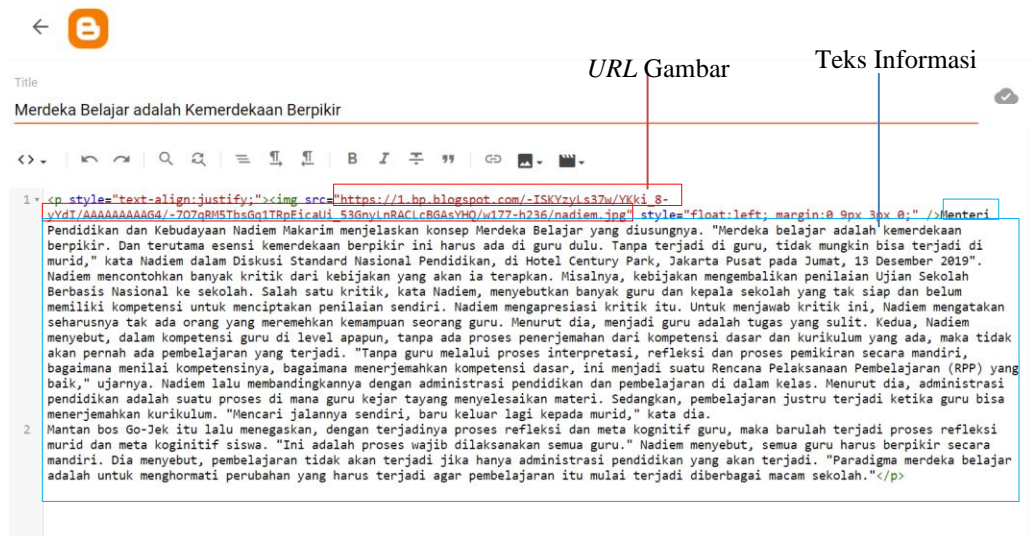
Title

Merdeka Belajar adalah Kemerdekaan Berpikir

*URL* Gambar

Teks Informasi

1 <p style="text-align:justify;"><img src="https://1.bp.blogspot.com/-ISKYzyLs37w/YKki_8-yYdI/AAAAAAAAAG4/-7O7gRM5TbsGg1TRpEicaUi_53GnyLnRACLcBGAsYHQ/w177-h236/nadiem.jpg" style="float:left; margin:0 9px 3px 0;" />Menteri Pendidikan dan Kebudayaan Nadiem Makarim menjelaskan konsep Merdeka Belajar yang diusungnya. "Merdeka belajar adalah kemerdekaan berpikir. Dan terutama esensi kemerdekaan berpikir ini harus ada di guru dulu. Tanpa terjadi di guru, tidak mungkin bisa terjadi di murid," kata Nadiem dalam Diskusi Standard Nasional Pendidikan, di Hotel Century Park, Jakarta Pusat pada Jumat, 13 Desember 2019". Nadiem mencontohkan banyak kritik dari kebijakan yang akan ia terapkan. Misalnya, kebijakan mengembalikan penilaian Ujian Sekolah Berbasis Nasional ke sekolah. Salah satu kritik, kata Nadiem, menyebutkan banyak guru dan kepala sekolah yang tak siap dan belum memiliki kompetensi untuk menciptakan penilaian sendiri. Nadiem mengapresiasi kritik itu. Untuk menjawab kritik ini, Nadiem mengatakan seharusnya tak ada orang yang meremehkan kemampuan seorang guru. Menurut dia, menjadi guru adalah tugas yang sulit. Kedua, Nadiem menyebut, dalam kompetensi guru di level apapun, tanpa ada proses penerjemahan dari kompetensi dasar dan kurikulum yang ada, maka tidak akan pernah ada pembelajaran yang terjadi. "Tanpa guru melalui proses interpretasi, refleksi dan proses pemikiran secara mandiri, bagaimana menilai kompetensinya, bagaimana menerjemahkan kompetensi dasar, ini menjadi suatu Rencana Pelaksanaan Pembelajaran (RPP) yang baik," ujarnya. Nadiem lalu membandingkannya dengan administrasi pendidikan dan pembelajaran di dalam kelas. Menurut dia, administrasi pendidikan adalah suatu proses di mana guru kejar tayang menyelesaikan materi. Sedangkan, pembelajaran justru terjadi ketika guru bisa menerjemahkan kurikulum. "Mencari jalannya sendiri, baru keluar lagi kepada murid," kata dia.
2 Mantan bos Go-Jek itu lalu menegaskan, dengan terjadinya proses refleksi dan meta kognitif guru, maka barulah terjadi proses refleksi murid dan meta koginitif siswa. "Ini adalah proses wajib dilaksanakan semua guru." Nadiem menyebut, semua guru harus berpikir secara mandiri. Dia menyebut, pembelajaran tidak akan terjadi jika hanya administrasi pendidikan yang akan terjadi. "Paradigma merdeka belajar adalah untuk menghormati perubahan yang harus terjadi agar pembelajaran itu mulai terjadi diberbagai macam sekolah."</p>